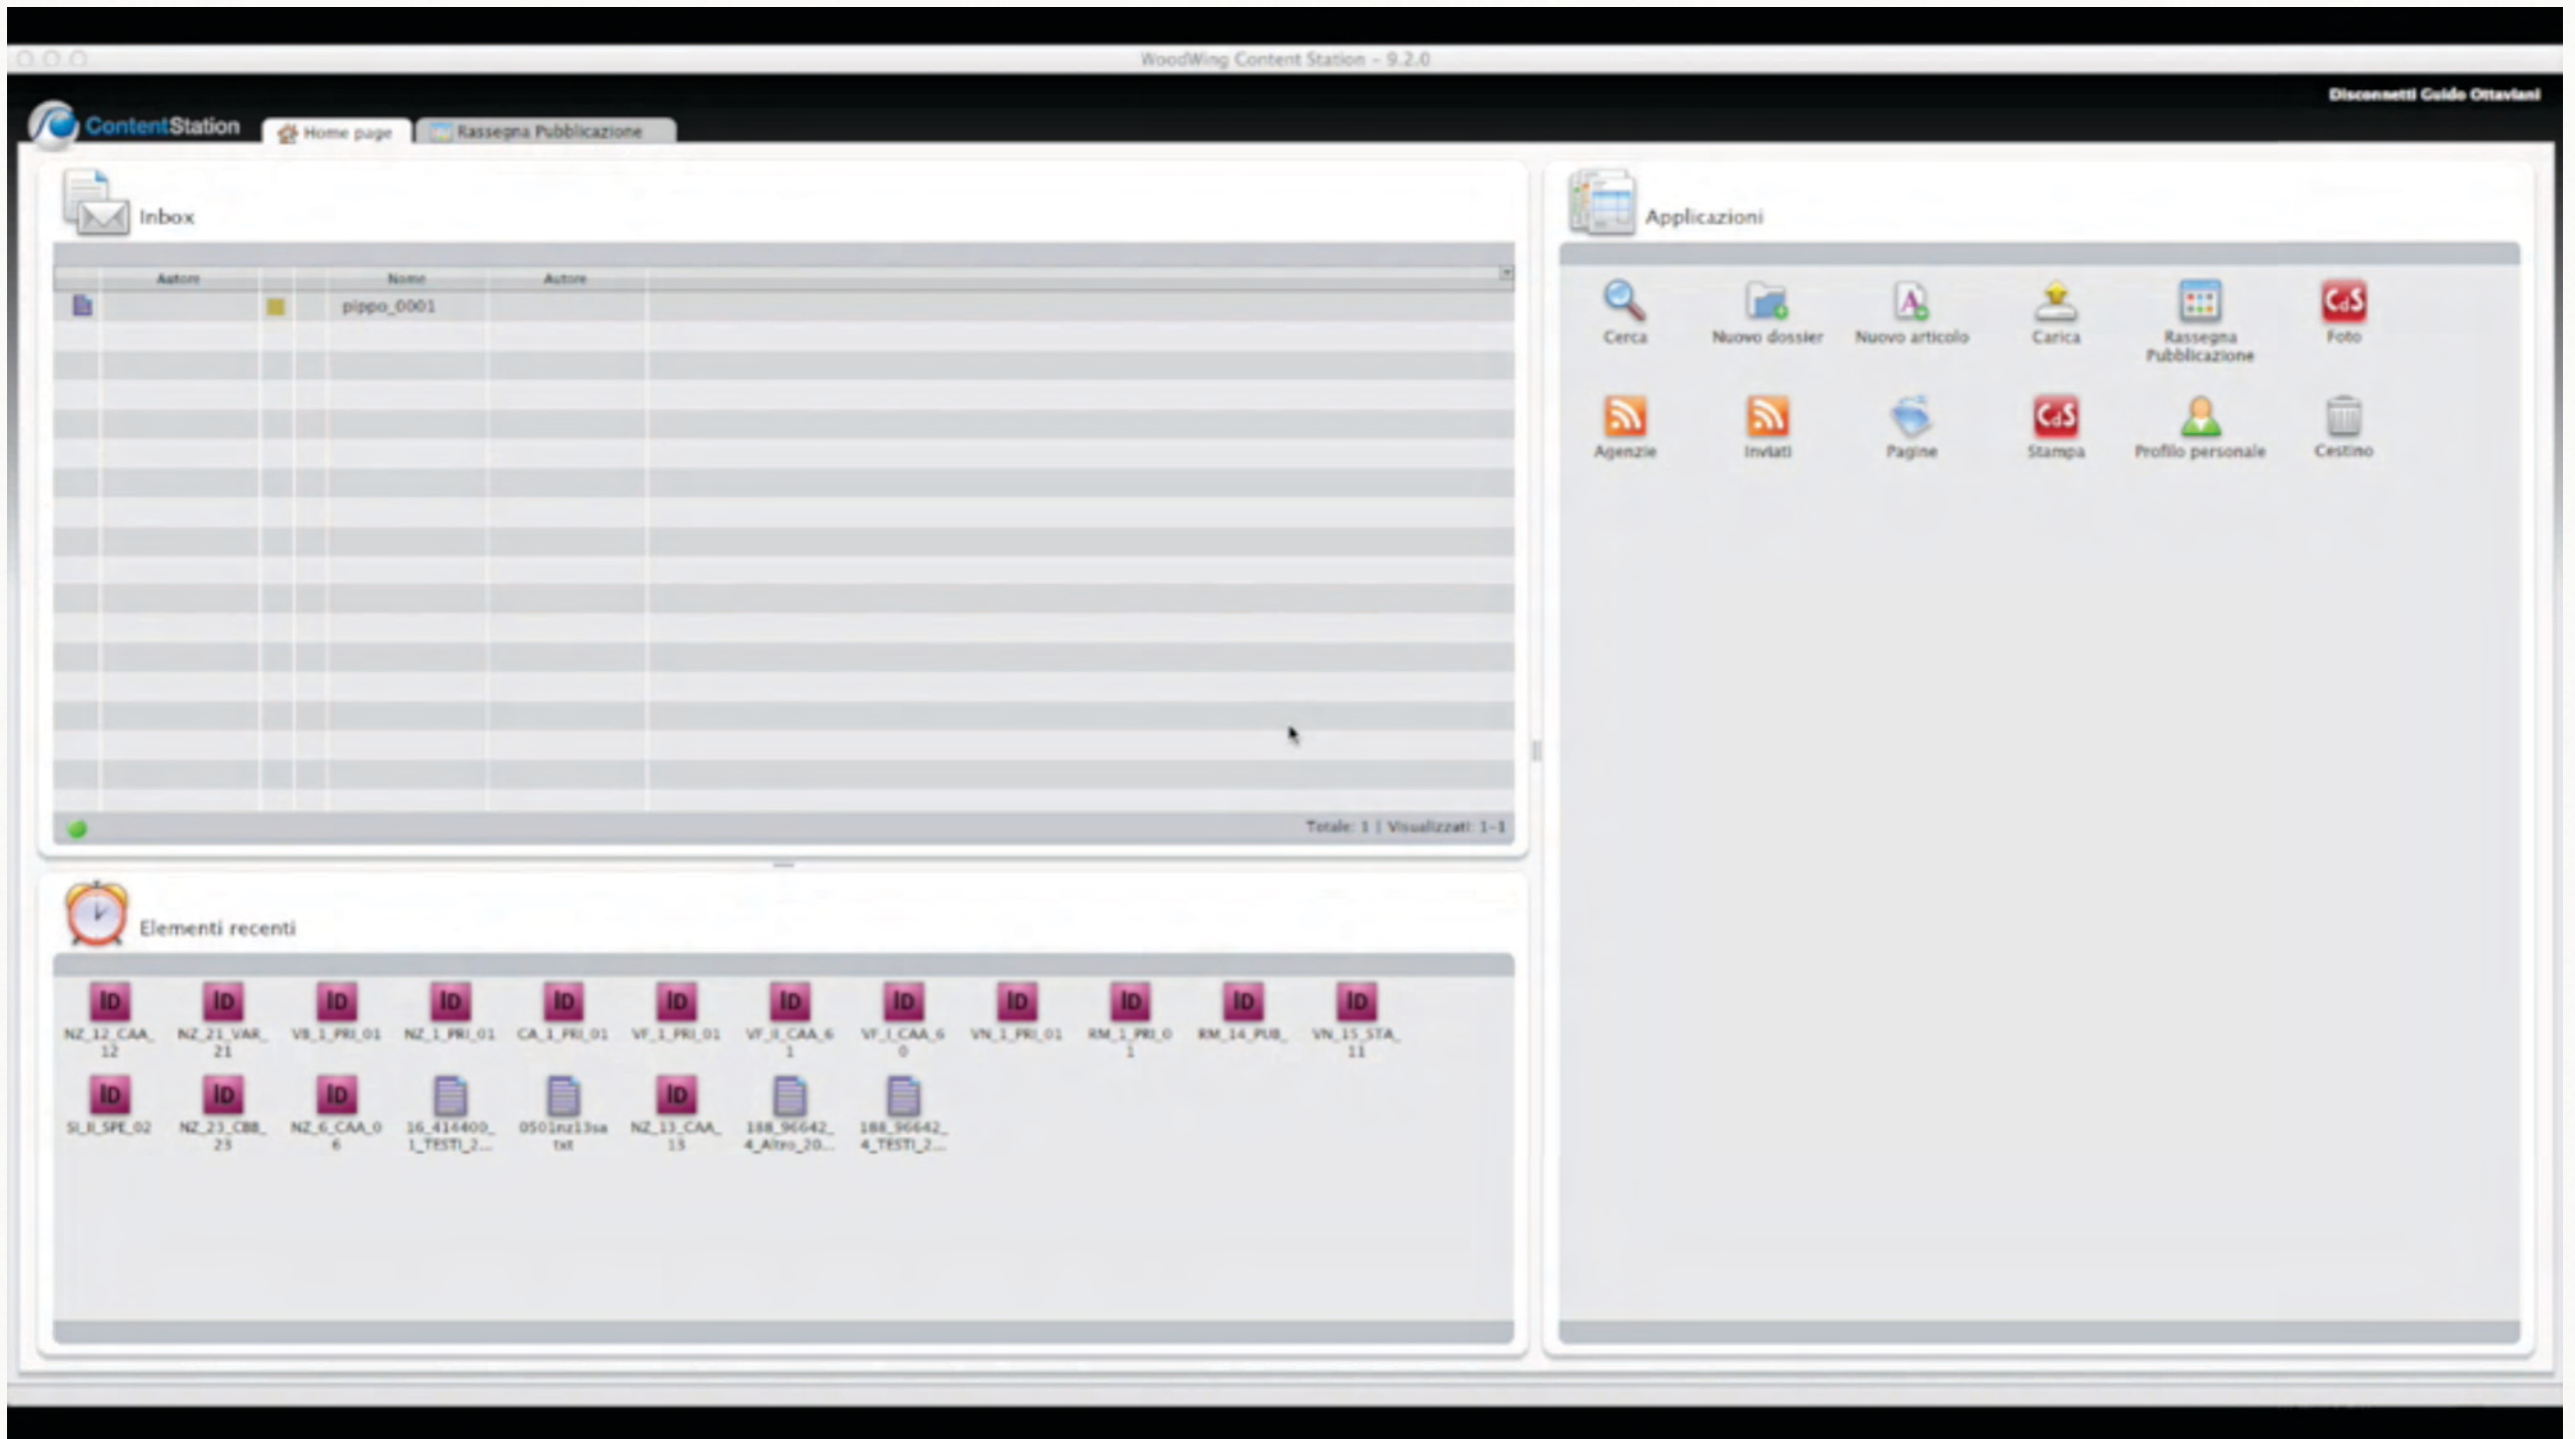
WoodWing Content Station - 9.2.0

Disconnetti Guido Ottaviani

ContentStation

Home page

Rassegna Pubblicazione

Inbox

| | Autore | | Nome | Autore |
|---|---|---|---|---|
| | | | pippo_0001 | |

Totale: 1 | Visualizzati: 1-1

Elementi recenti

NZ_12_CAA_12
NZ_21_VAR_21
VB_1_PRI_01
NZ_1_PRI_01
CA_1_PRI_01
VF_1_PRI_01
VF_II_CAA_61
VF_I_CAA_60
VN_1_PRI_01
RM_1_PRI_01
RM_14_PUB_
VN_15_STA_11
SI_II_SPE_02
NZ_23_CBB_23
NZ_6_CAA_06
16_414400_1_TESTI_2...
0501nz13sa txt
NZ_13_CAA_13
188_96642_4_Altro_20...
188_96642_4_TESTI_2...

Applicazioni

Cerca
Nuovo dossier
Nuovo articolo
Carica
Rassegna Pubblicazione
Foto
Agenzie
Inviati
Pagine
Stampa
Profilo personale
Cestino